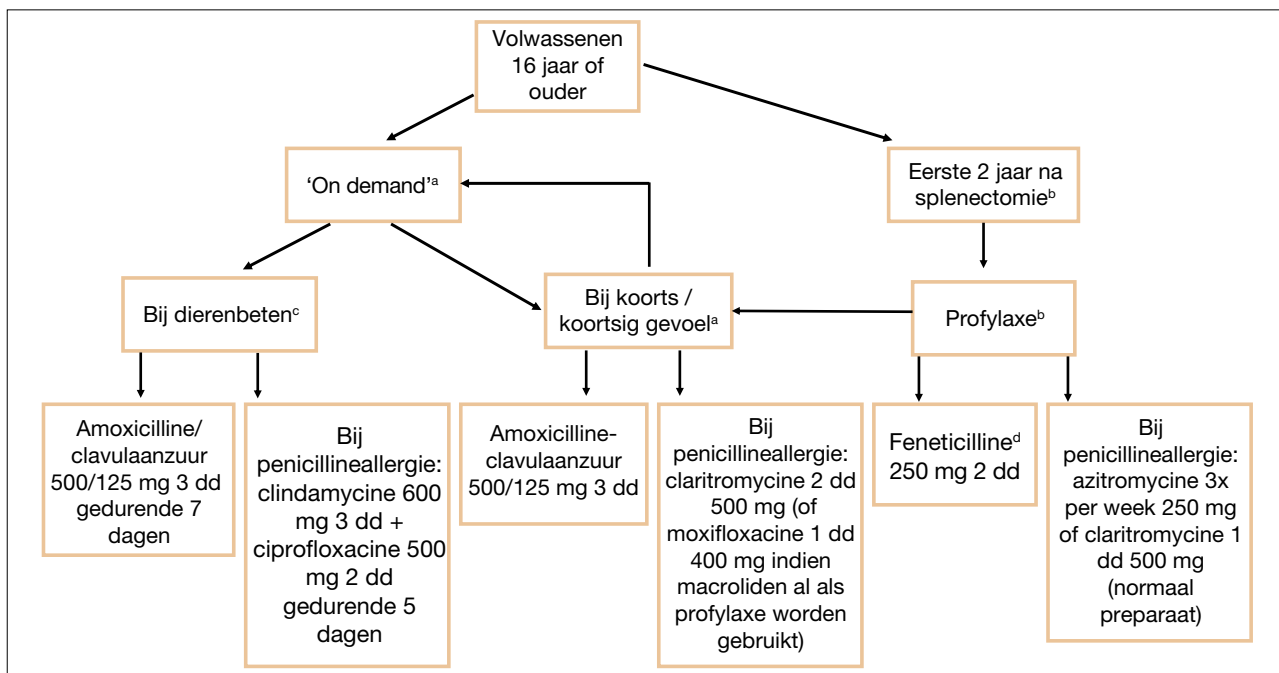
Volwassenen 16 jaar of ouder

'On demand'$^{a}$

Eerste 2 jaar na splenectomie$^{b}$

Bij dierenbeten$^{c}$

Bij koorts / koortsig gevoel$^{a}$

Profylaxe$^{b}$

Amoxicilline/ clavulaanzuur 500/125 mg 3 dd gedurende 7 dagen

Bij penicillineallergie: clindamycine 600 mg 3 dd + ciprofloxacine 500 mg 2 dd gedurende 5 dagen

Amoxicilline-clavulaanzuur 500/125 mg 3 dd

Bij penicillineallergie: claritromycine 2 dd 500 mg (of moxifloxacine 1 dd 400 mg indien macroliden al als profylaxe worden gebruikt)

Feneticilline$^{d}$ 250 mg 2 dd

Bij penicillineallergie: azitromycine 3x per week 250 mg of claritromycine 1 dd 500 mg (normaal preparaat)